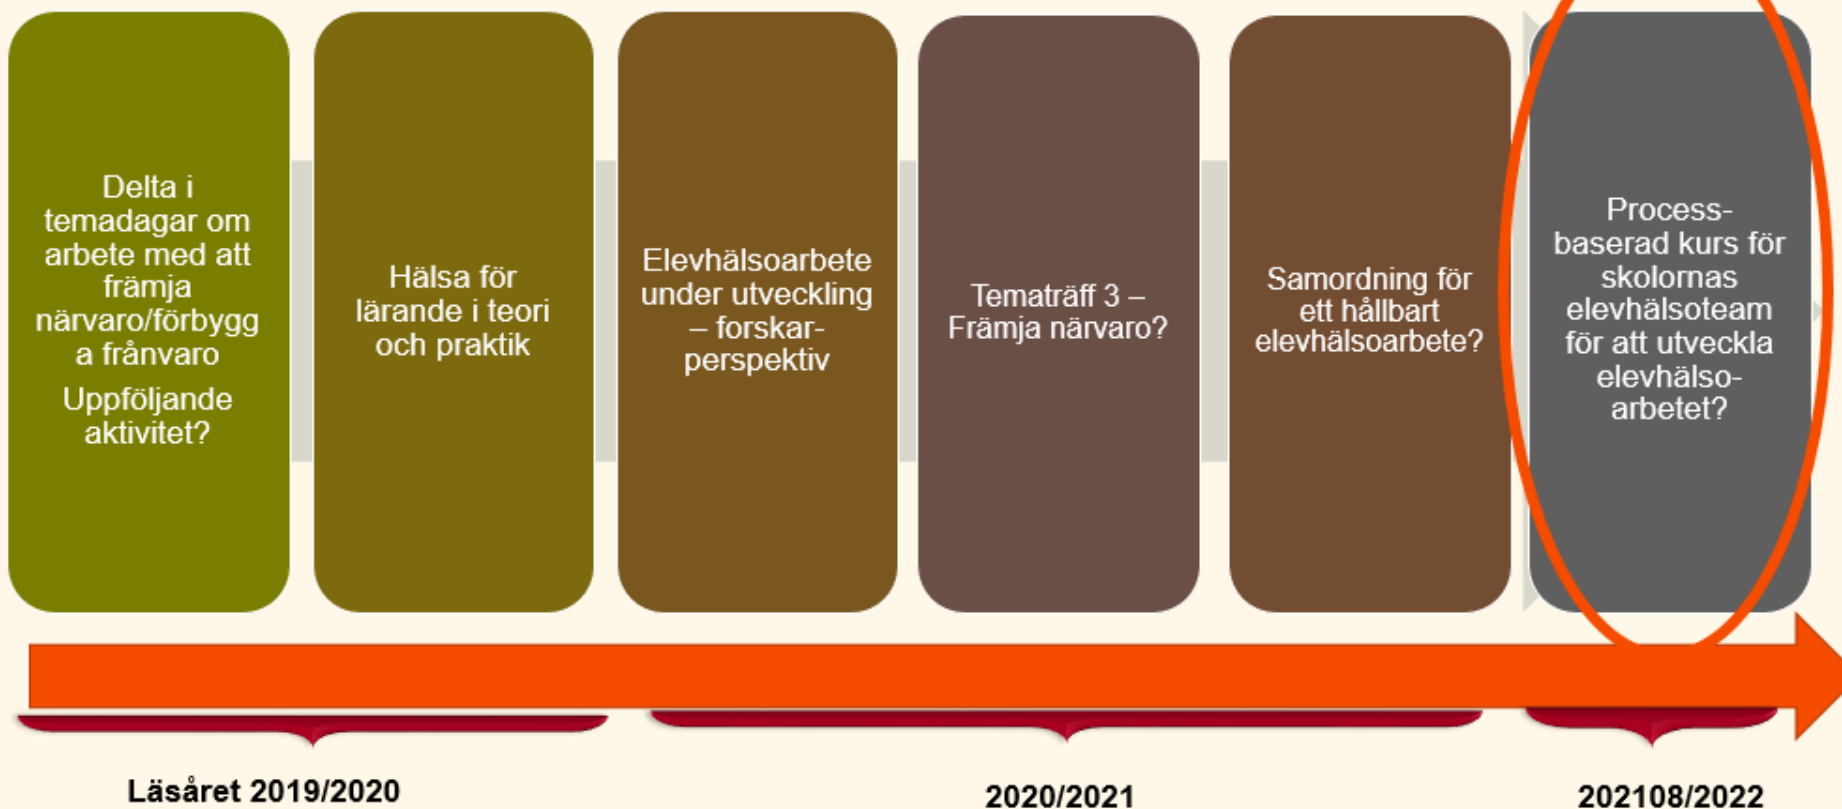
Delta i temadagar om arbete med att främja närvaro/förbygg a frånvaro

Uppföljande aktivitet?

Hälsa för lärande i teori och praktik

Elevhälsoarbete under utveckling – forskarperspektiv

Tematräff 3 – Främja närvaro?

Samordning för ett hållbart elevhälsoarbete?

Processbaserad kurs för skolornas elevhälsoteam för att utveckla elevhälsoarbetet?

Läsåret 2019/2020

2020/2021

202108/2022